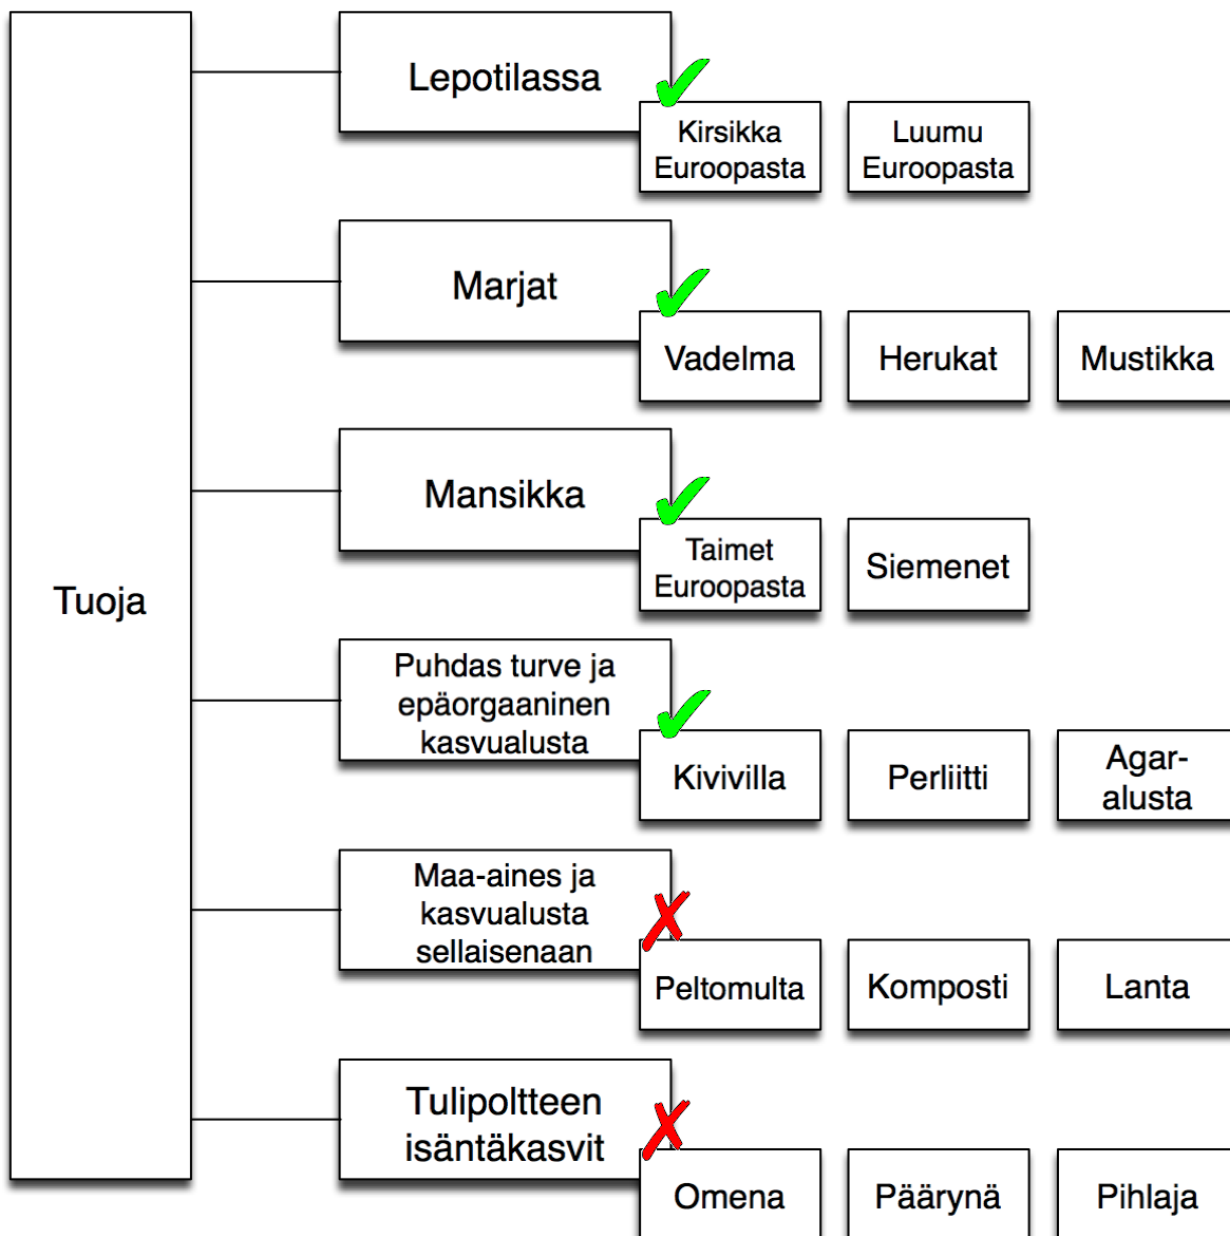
Tuoja

Lepotilassa

Kirsikka Euroopasta

Luumu Euroopasta

Marjat

Vadelma

Herukat

Mustikka

Mansikka

Taimet Euroopasta

Siemenet

Puhdas turve ja epäorgaaninen kasvualusta

Kivivilla

Perliitti

Agar-alusta

Maa-aines ja kasvualusta sellaisenaan

Peltomulta

Komposti

Lanta

Tulipoltteen isäntäkasvit

Omena

Päärynä

Pihlaja